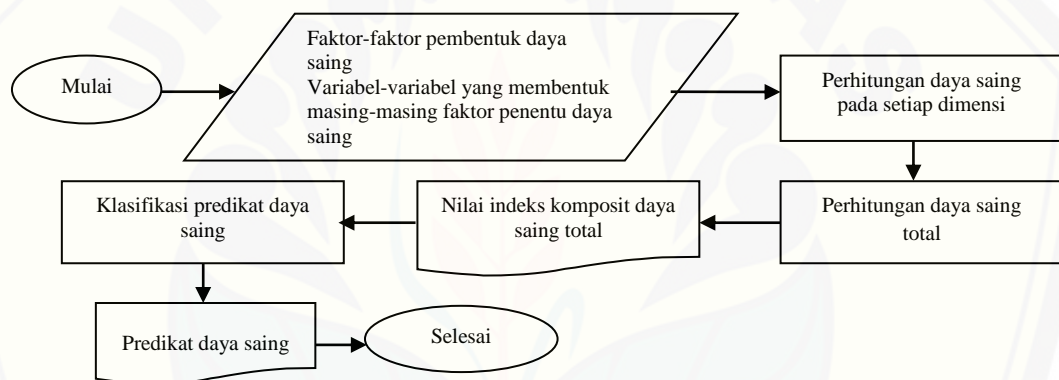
Mulai

Faktor-faktor pembentuk daya saing
Variabel-variabel yang membentuk masing-masing faktor penentu daya saing

Perhitungan daya saing pada setiap dimensi

Perhitungan daya saing total

Nilai indeks komposit daya saing total

Klasifikasi predikat daya saing

Predikat daya saing

Selesai